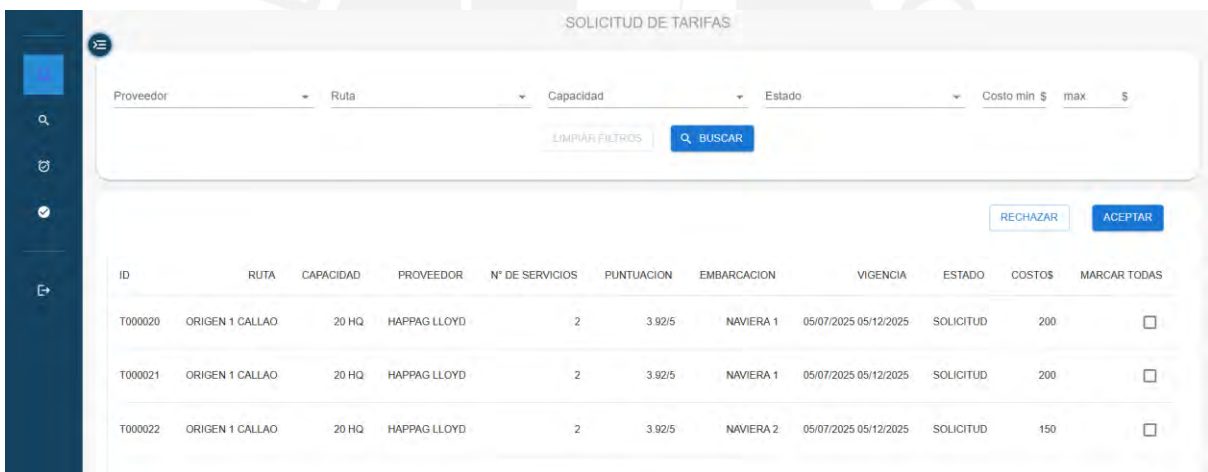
SOLICITUD DE TARIFAS

Proveedor

Ruta

Capacidad

Estado

Costo min $

max

$

LIMPIAR FILTROS

BUSCAR

RECHAZAR

ACEPTAR

| ID | RUTA | CAPACIDAD | PROVEEDOR | N° DE SERVICIOS | PUNTUACION | EMBARCACION | VIGENCIA | ESTADO | COSTO$ | MARCAR TODAS |
|---|---|---|---|---|---|---|---|---|---|---|
| T000020 | ORIGEN 1 CALLAO | 20 HQ | HAPPAG LLOYD | 2 | 3.92/5 | NAVIERA 1 | 05/07/2025 05/12/2025 | SOLICITUD | 200 | ☐ |
| T000021 | ORIGEN 1 CALLAO | 20 HQ | HAPPAG LLOYD | 2 | 3.92/5 | NAVIERA 1 | 05/07/2025 05/12/2025 | SOLICITUD | 200 | ☐ |
| T000022 | ORIGEN 1 CALLAO | 20 HQ | HAPPAG LLOYD | 2 | 3.92/5 | NAVIERA 2 | 05/07/2025 05/12/2025 | SOLICITUD | 150 | ☐ |